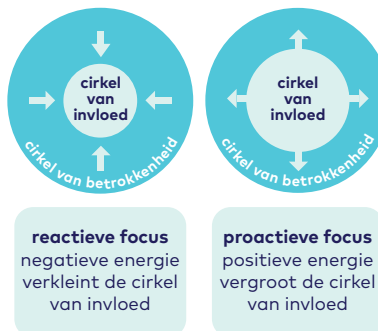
cirkel van invloed

cirkel van betrokkenheid

cirkel van invloed

cirkel van betrokkenheid

reactieve focus
negatieve energie verkleint de cirkel van invloed

proactieve focus
positieve energie vergroot de cirkel van invloed